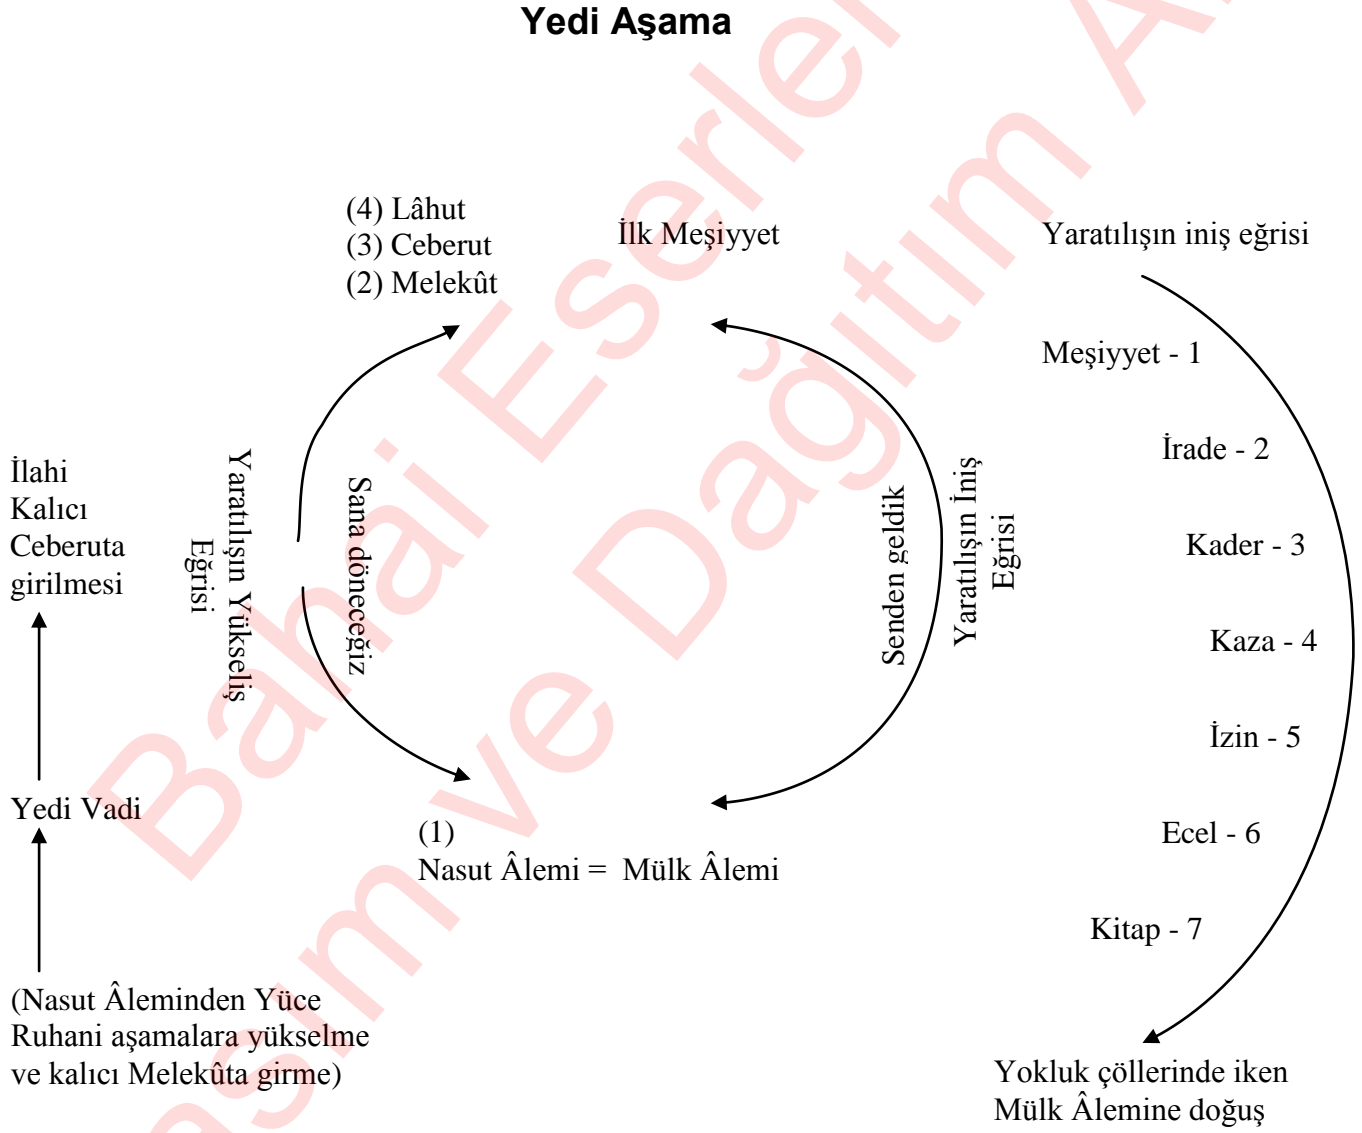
Yedi Aşama

(4) Lâhut
(3) Ceberut
(2) Melekût

İlk Meşiyyet

Yaratılışın iniş eğrisi

Meşiyyet - 1

İrade - 2

Kader - 3

Kaza - 4

İzin - 5

Ecel - 6

Kitap - 7

Yokluk çöllerinde iken Mülk Âlemine doğuş

İlahi Kalıcı Ceberuta girilmesi

Yaratılışın Yükseliş Eğrisi

Sana döneceğiz

Senden geldik

Yaratılışın İniş Eğrisi

Yedi Vadi

(1)
Nasut Âlemi = Mülk Âlemi

(Nasut Âleminden Yüce Ruhani aşamalara yükselme ve kalıcı Melekûta girme)

Bahai Eserleri Basım ve Dağıtım A